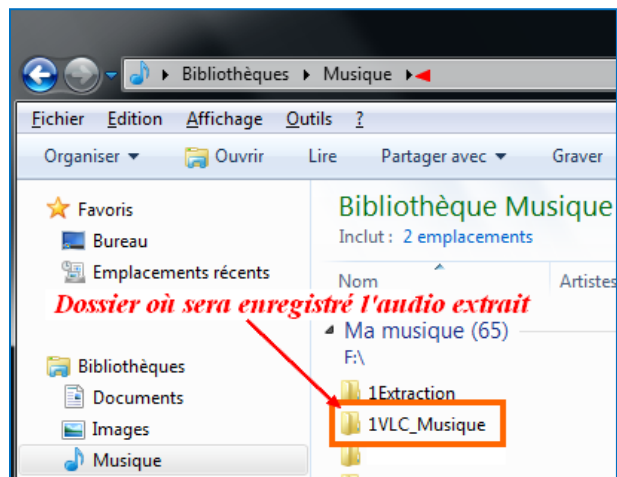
Bibliothèques ▸ Musique ▸

Fichier Edition Affichage Outils ?

Organiser ▾ Ouvrir Lire Partager avec ▾ Graver

Favoris
Bureau
Emplacements récents

Bibliothèques
Documents
Images
Musique

Bibliothèque Musique
Inclut : 2 emplacements

Nom Artistes

Dossier où sera enregistré l'audio extrait

Ma musique (65)
F:\

1Extraction
1VLC_Musique